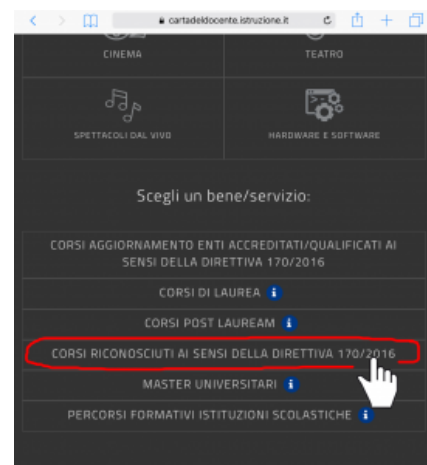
cartadeldocente.istruzione.it

CINEMA

TEATRO

SPETTACOLI DAL VIVO

HARDWARE E SOFTWARE

Scegli un bene/servizio:

CORSI AGGIORNAMENTO ENTI ACCREDITATI/QUALIFICATI AI SENSI DELLA DIRETTIVA 170/2016

CORSI DI LAUREA i

CORSI POST LAUREAM i

CORSI RICONOSCIUTI AI SENSI DELLA DIRETTIVA 170/2016

MASTER UNIVERSITARI i

PERCORSI FORMATIVI ISTITUZIONI SCOLASTICHE i